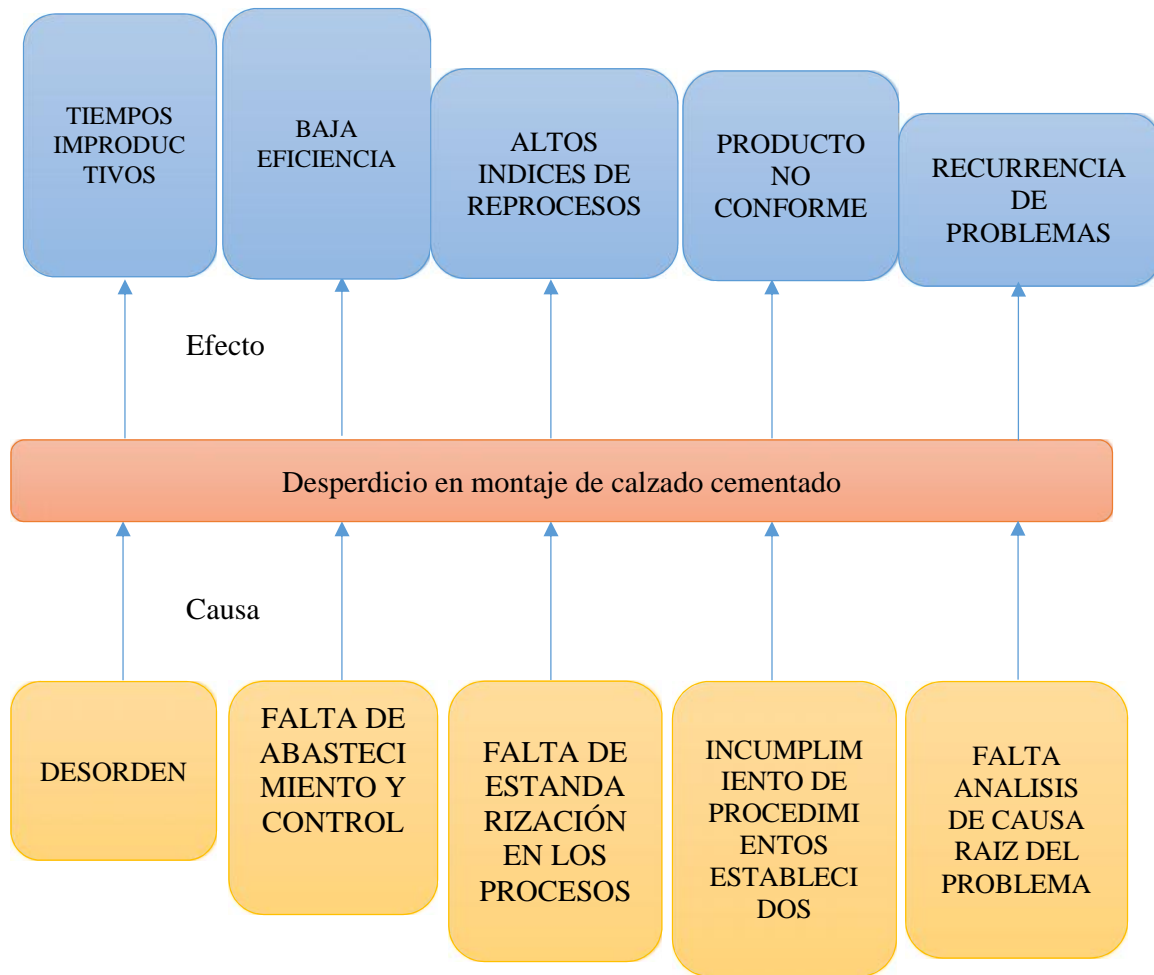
TIEMPOS IMPRODUCTIVOS

BAJA EFICIENCIA

ALTOS INDICES DE REPROCESOS

PRODUCTO NO CONFORME

RECURRENCIA DE PROBLEMAS

Efecto

Desperdicio en montaje de calzado cementado

Causa

DESORDEN

FALTA DE ABASTECIMIENTO Y CONTROL

FALTA DE ESTANDARIZACIÓN EN LOS PROCESOS

INCUMPLIMIENTO DE PROCEDIMIENTOS ESTABLECIDOS

FALTA ANALISIS DE CAUSA RAIZ DEL PROBLEMA